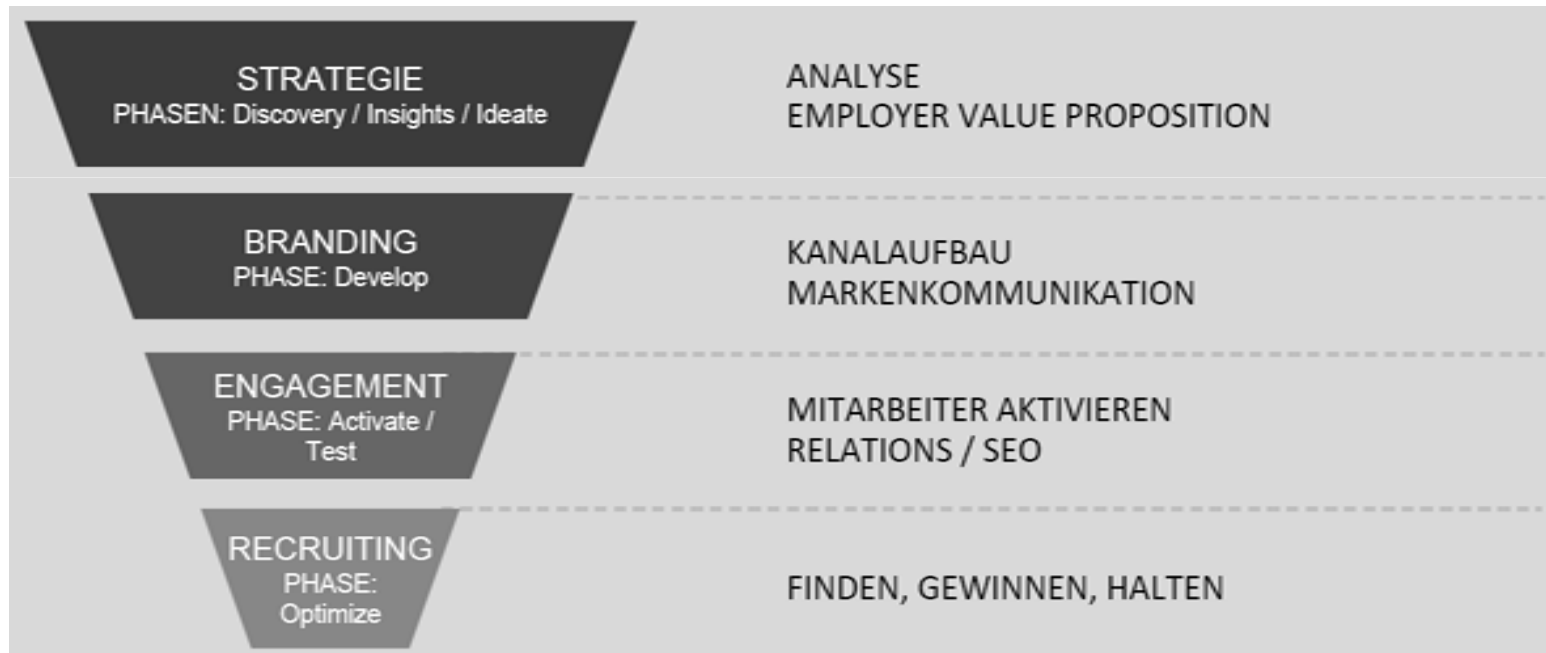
STRATEGIE
PHASEN: Discovery / Insights / Ideate

ANALYSE
EMPLOYER VALUE PROPOSITION

BRANDING
PHASE: Develop

KANALAUFBAU
MARKENKOMMUNIKATION

ENGAGEMENT
PHASE: Activate / Test

MITARBEITER AKTIVIEREN
RELATIONS / SEO

RECRUITING
PHASE: Optimize

FINDEN, GEWINNEN, HALTEN